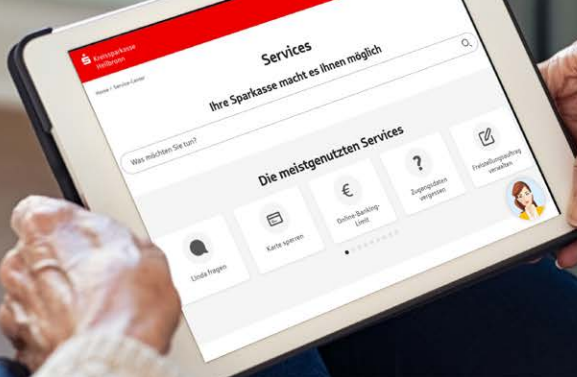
Kreissparkasse Heilbronn

Services

Ihre Sparkasse macht es Ihnen möglich

Home > Service-Center

Was möchten Sie tun?

Die meistgenutzten Services

Linda fragen

Karte sperren

Online-Banking-Limit

Zugangsdaten vergessen

Freistellungsauftrag verwalten